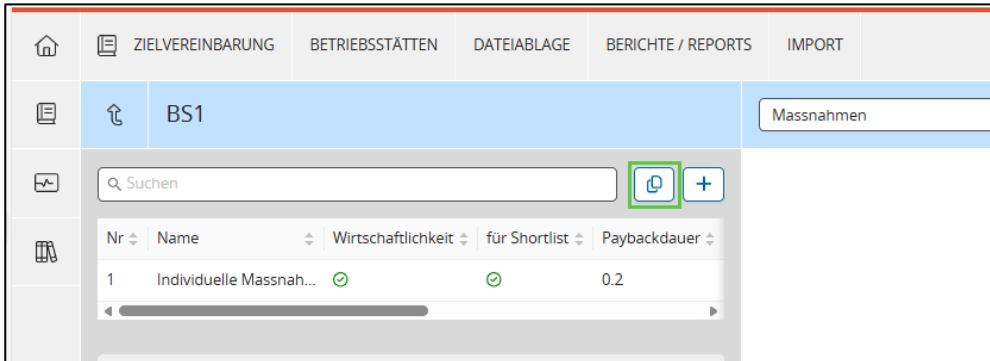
ZIELVEREINBARUNG BETRIEBSSTÄTTEN DATEIABLAGE BERICHTE / REPORTS IMPORT

BS1

Massnahmen

Suchen

| Nr | Name | Wirtschaftlichkeit | für Shortlist | Paybackdauer |
|---|---|---|---|---|
| 1 | Individuelle Massnah... | | | 0.2 |